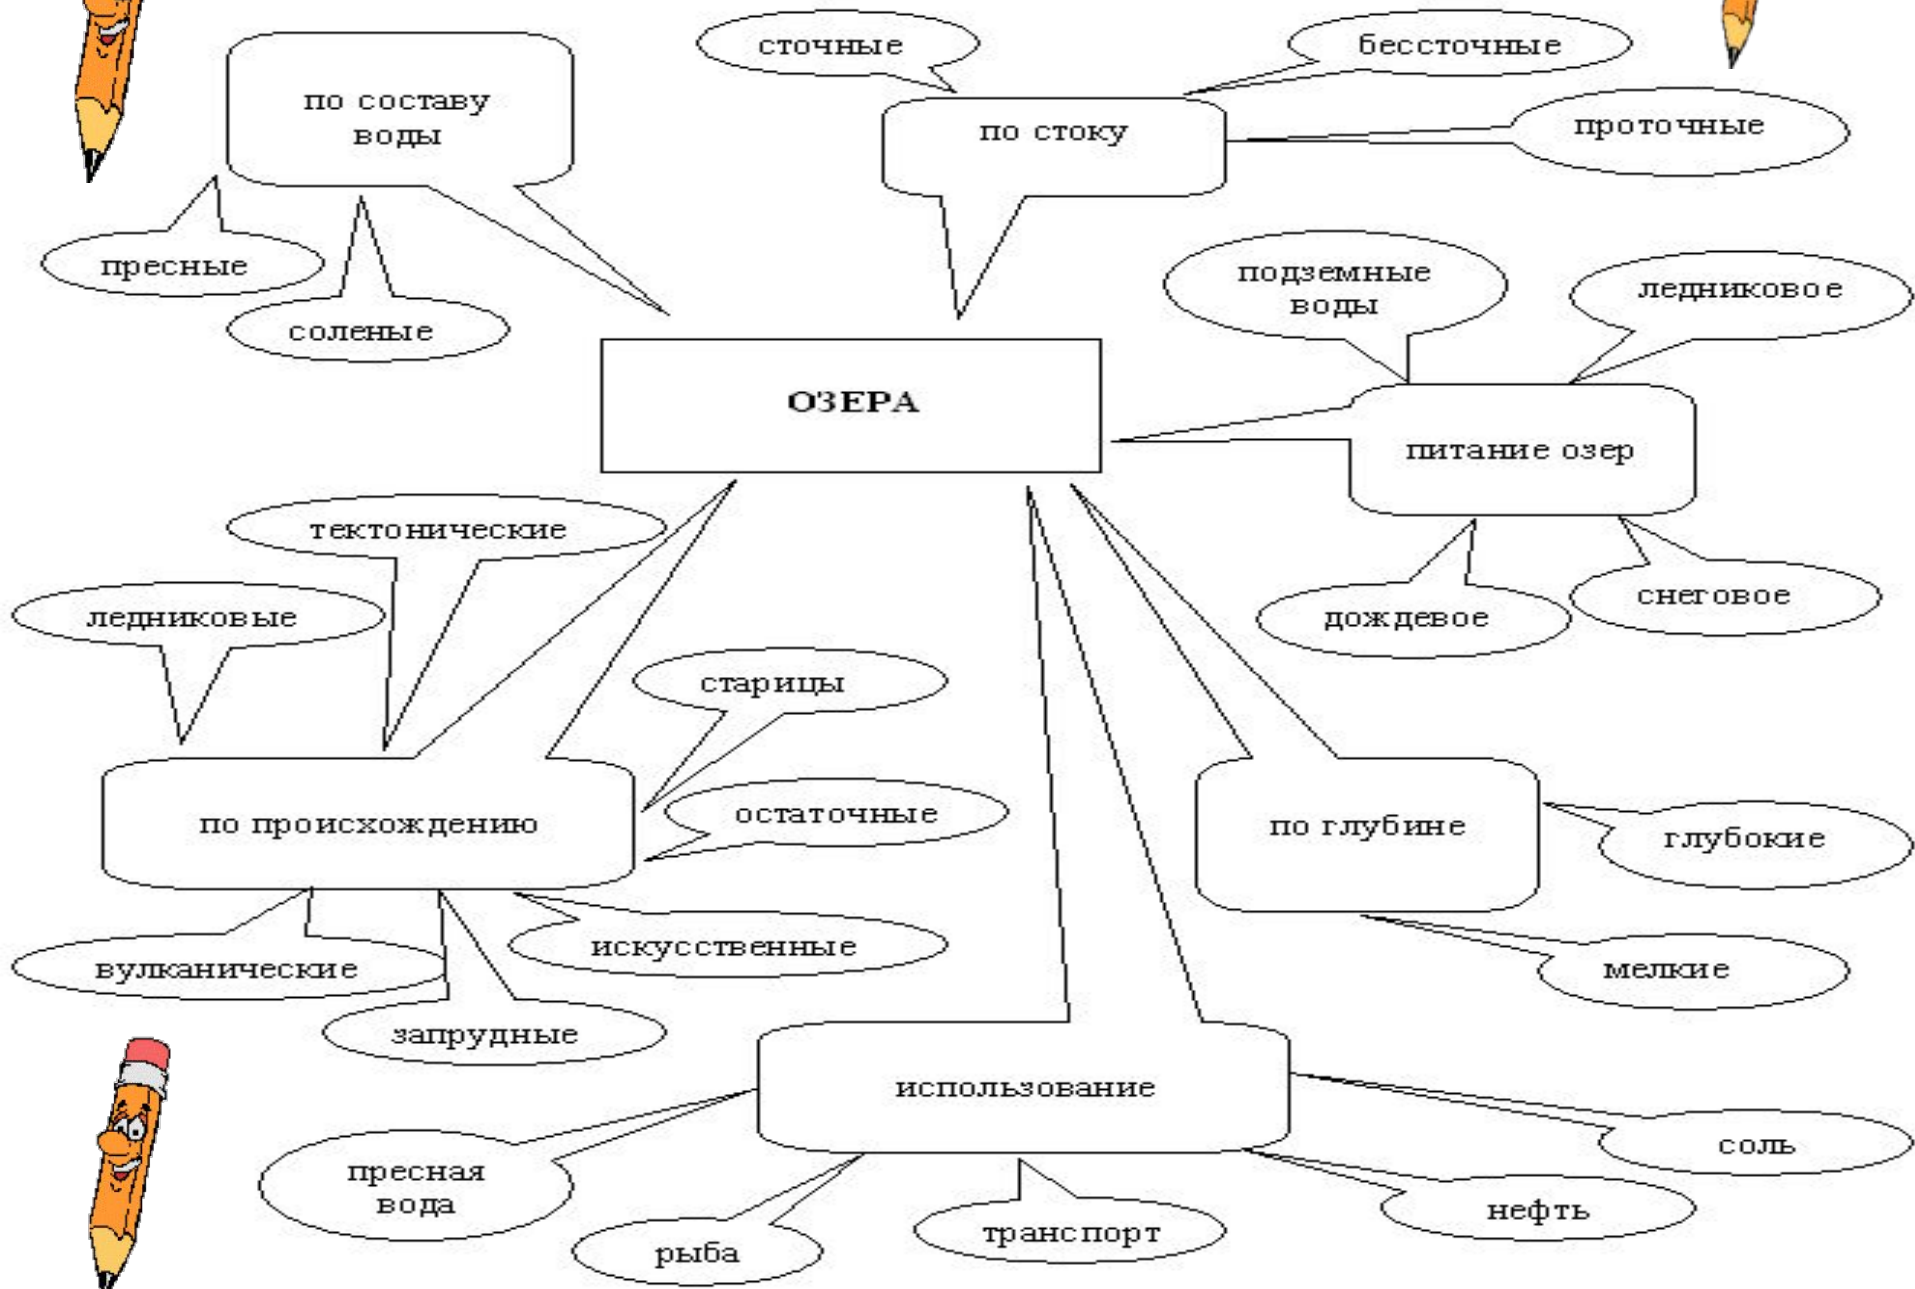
сточные

бессточные

по составу воды

по стоку

проточные

пресные

соленые

подземные воды

ледниковое

ОЗЕРА

питание озер

тектонические

ледниковые

дождевое

снеговое

старицы

по происхождению

остаточные

по глубине

глубокие

вулканические

искусственные

мелкие

запрудные

использование

соль

пресная вода

нефть

транспорт

рыба